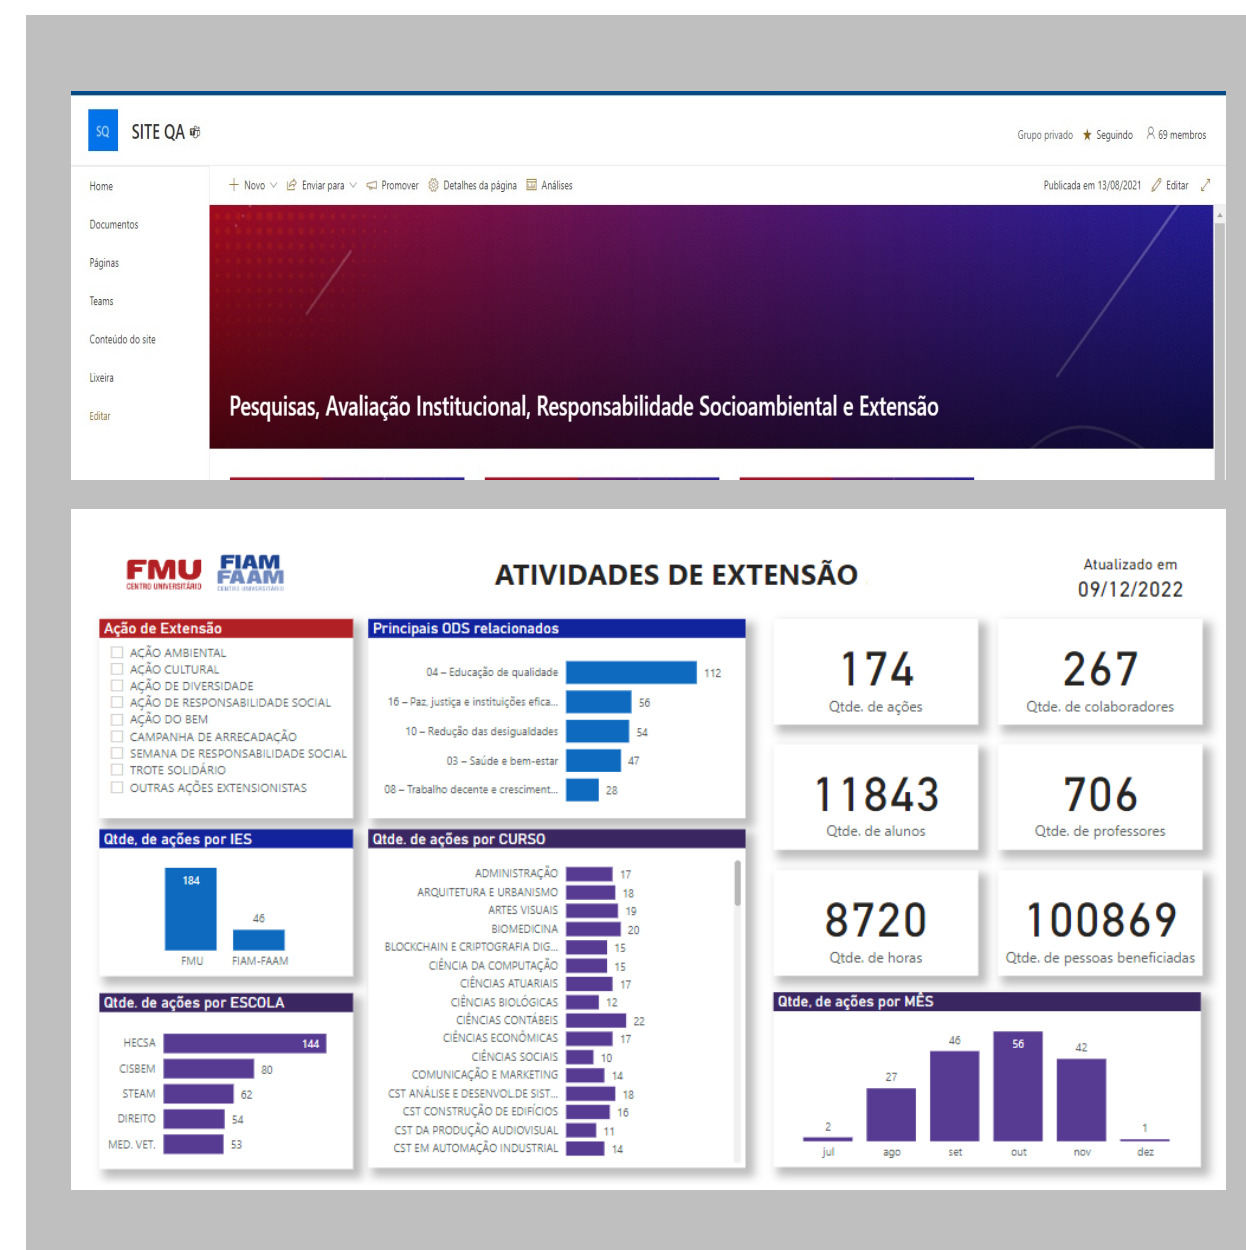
SQ SITE QA

Grupo privado ★ Seguindo 69 membros

Home
Documentos
Páginas
Teams
Conteúdo do site
Lixeira
Editar

+ Novo Enviar para Promover Detalhes da página Análises

Publicada em 13/08/2021 Editar

Pesquisas, Avaliação Institucional, Responsabilidade Socioambiental e Extensão

FMU CENTRO UNIVERSITÁRIO FIAM FAAM CENTRO UNIVERSITÁRIO

ATIVIDADES DE EXTENSÃO

Atualizado em
09/12/2022

Ação de Extensão
AÇÃO AMBIENTAL
AÇÃO CULTURAL
AÇÃO DE DIVERSIDADE
AÇÃO DE RESPONSABILIDADE SOCIAL
AÇÃO DO BEM
CAMPANHA DE ARRECADAÇÃO
SEMANA DE RESPONSABILIDADE SOCIAL
TROTE SOLIDÁRIO
OUTRAS AÇÕES EXTENSIONISTAS

Principais ODS relacionados
04 – Educação de qualidade 112
16 – Paz, justiça e instituições efica... 56
10 – Redução das desigualdades 54
03 – Saúde e bem-estar 47
08 – Trabalho decente e cresciment... 28

174
Qtde. de ações

267
Qtde. de colaboradores

11843
Qtde. de alunos

706
Qtde. de professores

8720
Qtde. de horas

100869
Qtde. de pessoas beneficiadas

Qtde. de ações por IES
184
46
FMU FIAM-FAAM

Qtde. de ações por CURSO
ADMINISTRAÇÃO 17
ARQUITETURA E URBANISMO 18
ARTES VISUAIS 19
BIOMEDICINA 20
BLOCKCHAIN E CRIPTOGRAFIA DIG... 15
CIÊNCIA DA COMPUTAÇÃO 15
CIÊNCIAS ATUARIAIS 17
CIÊNCIAS BIOLÓGICAS 12
CIÊNCIAS CONTÁBEIS 22
CIÊNCIAS ECONÔMICAS 17
CIÊNCIAS SOCIAIS 10
COMUNICAÇÃO E MARKETING 14
CST ANÁLISE E DESENVOLV.DE SIST... 18
CST CONSTRUÇÃO DE EDIFÍCIOS 16
CST DA PRODUÇÃO AUDIOVISUAL 11
CST EM AUTOMAÇÃO INDUSTRIAL 14

Qtde. de ações por ESCOLA
HECSA 144
CISBEM 80
STEAM 62
DIREITO 54
MED. VET. 53

Qtde. de ações por MÊS
2 27 46 56 42 1
jul ago set out nov dez